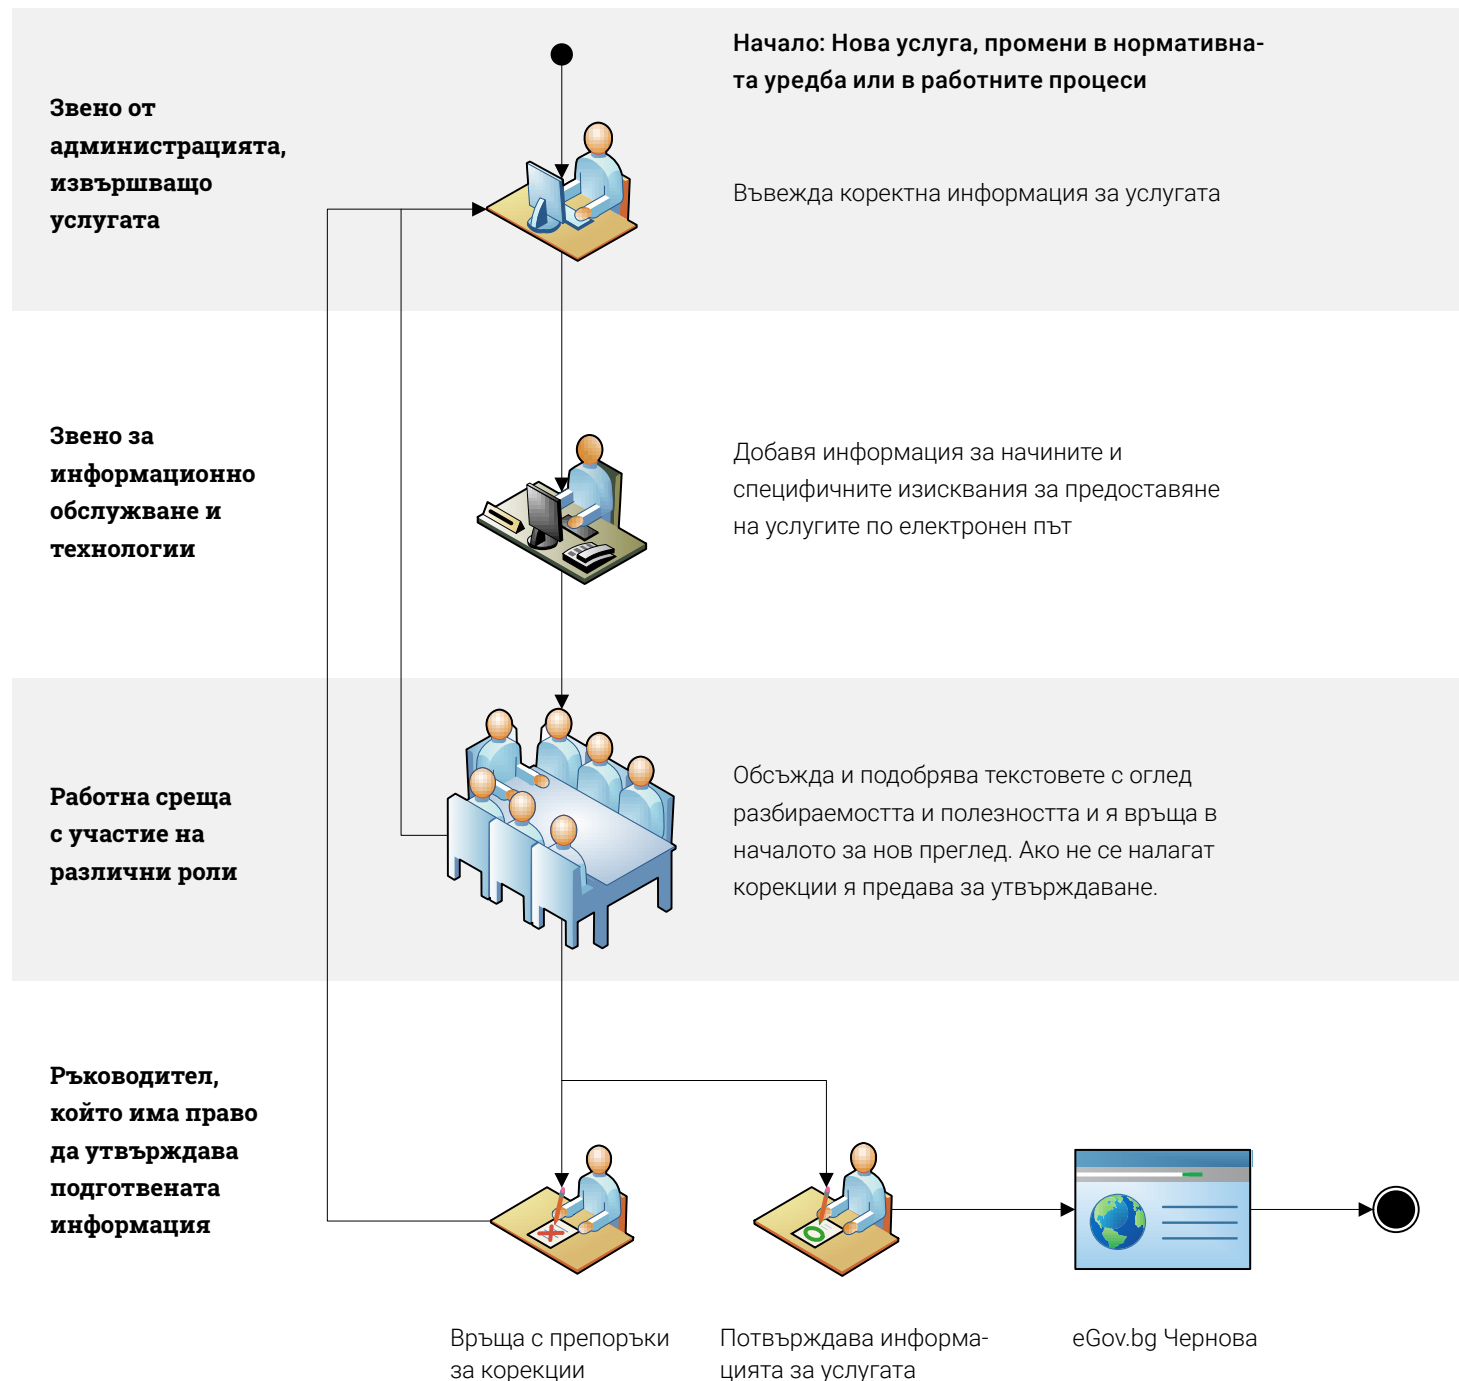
Звено от администрацията, извършващо услугата

Начало: Нова услуга, промени в нормативната уредба или в работните процеси

Въвежда коректна информация за услугата

Звено за информационно обслужване и технологии

Добавя информация за начините и специфичните изисквания за предоставяне на услугите по електронен път

Работна среща с участие на различни роли

Обсъжда и подобрява текстовете с оглед разбираемостта и полезността и я връща в началото за нов преглед. Ако не се налагат корекции я предава за утвърждаване.

Ръководител, който има право да утвърждава подготвената информация

Връща с препоръки за корекции

Потвърждава информацията за услугата

eGov.bg Чернова